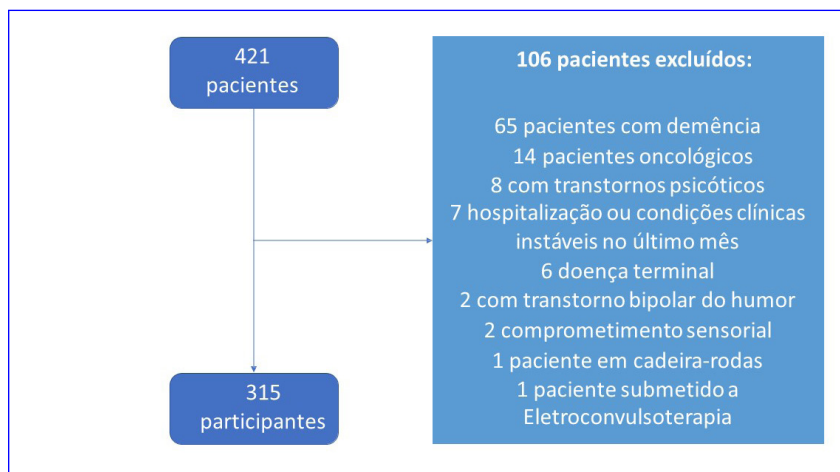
421
pacientes

106 pacientes excluídos:

65 pacientes com demência
14 pacientes oncológicos
8 com transtornos psicóticos
7 hospitalização ou condições clínicas instáveis no último mês
6 doença terminal
2 com transtorno bipolar do humor
2 comprometimento sensorial
1 paciente em cadeira-rodas
1 paciente submetido a Eletroconvulsoterapia

315
participantes